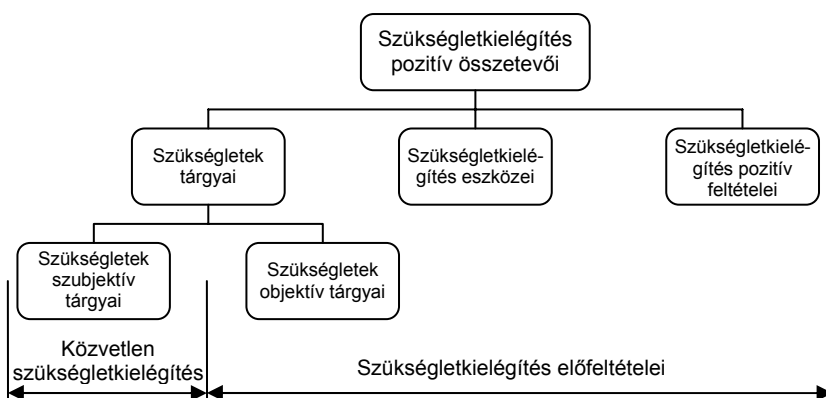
Szükségletkielégítés pozitív összetevői

Szükségletek tárgyai

Szükségletkielégítés eszközei

Szükségletkielégítés pozitív feltételei

Szükségletek szubjektív tárgyai

Szükségletek objektív tárgyai

Közvetlen szükségletkielégítés

Szükségletkielégítés előfeltételei